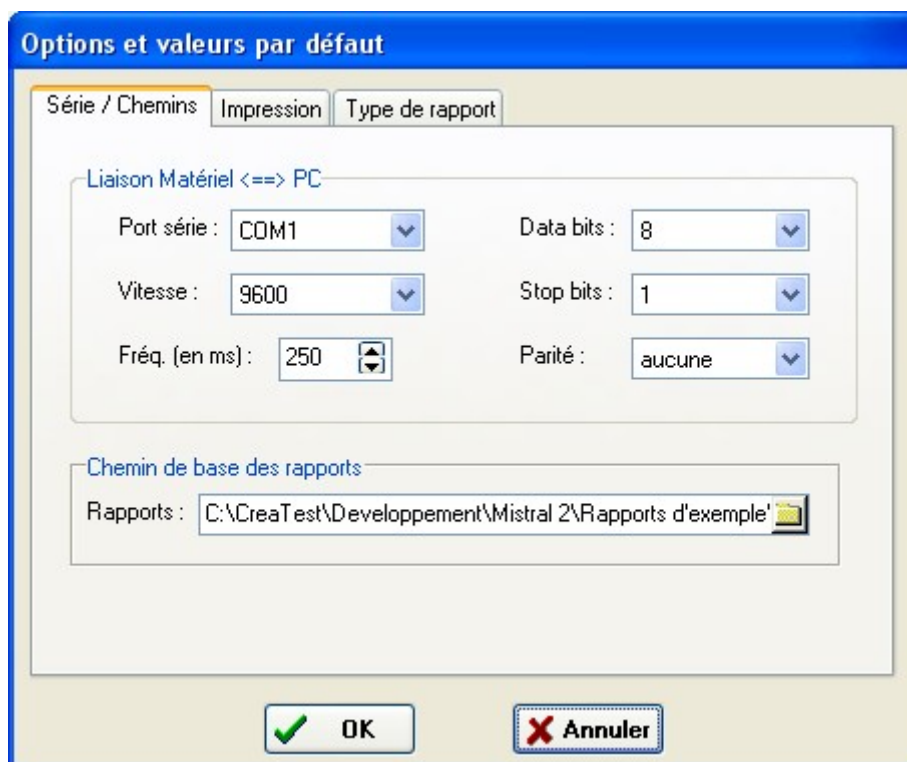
Options et valeurs par défaut

Série / Chemins | Impression | Type de rapport

Liaison Matériel <==> PC

Port série : COM1

Data bits : 8

Vitesse : 9600

Stop bits : 1

Fréq. (en ms) : 250

Parité : aucune

Chemin de base des rapports

Rapports : C:\CreaTest\Developpement\Mistral 2\Rapports d'exemple'

OK

Annuler